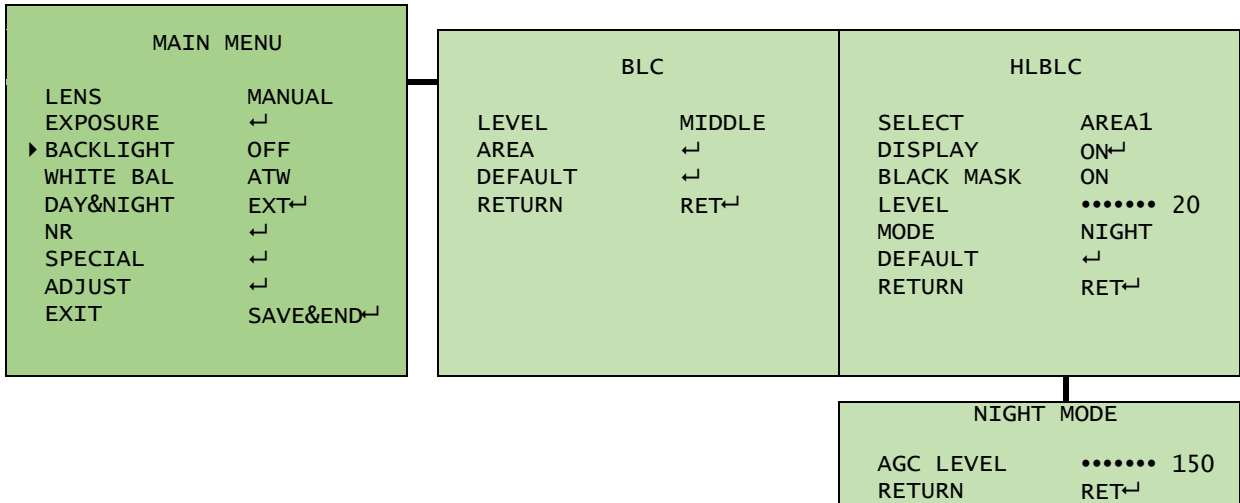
MAIN MENU

| | |
|---|---|
| LENS | MANUAL |
| EXPOSURE | ↵ |
| ▸BACKLIGHT | OFF |
| WHITE BAL | ATW |
| DAY&NIGHT | EXT↵ |
| NR | ↵ |
| SPECIAL | ↵ |
| ADJUST | ↵ |
| EXIT | SAVE&END↵ |

BLC

| | |
|---|---|
| LEVEL | MIDDLE |
| AREA | ↵ |
| DEFAULT | ↵ |
| RETURN | RET↵ |

HLBLC

| | |
|---|---|
| SELECT | AREA1 |
| DISPLAY | ON↵ |
| BLACK MASK | ON |
| LEVEL | ••••••• 20 |
| MODE | NIGHT |
| DEFAULT | ↵ |
| RETURN | RET↵ |

NIGHT MODE

| | |
|---|---|
| AGC LEVEL | ••••••• 150 |
| RETURN | RET↵ |